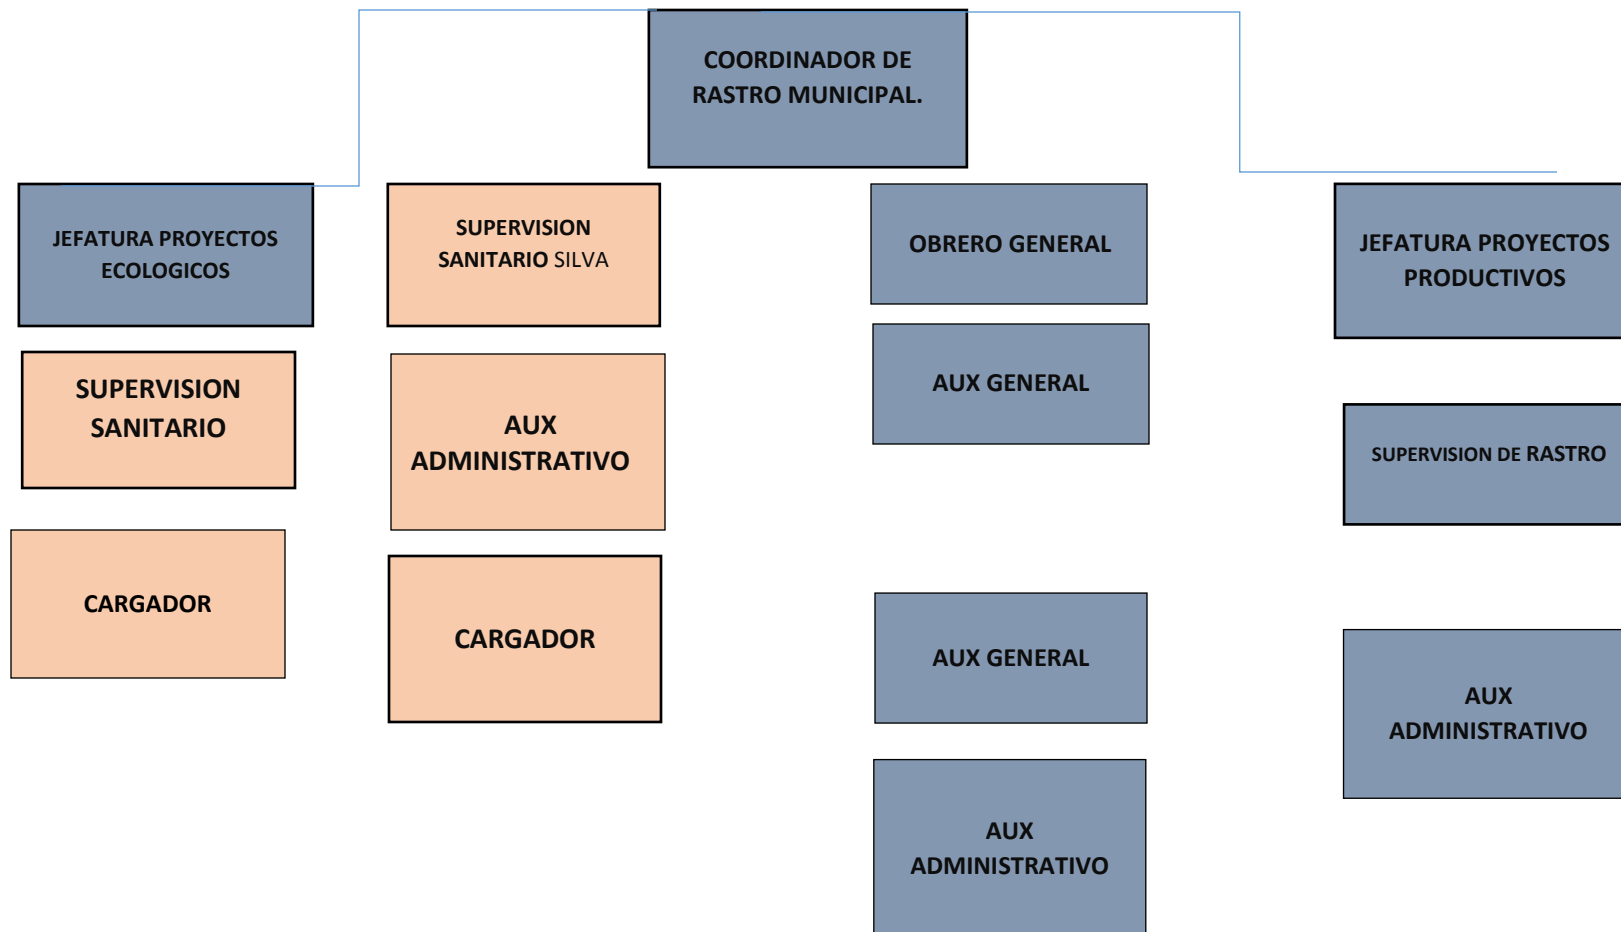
COORDINADOR DE RASTRO MUNICIPAL.

JEFATURA PROYECTOS ECOLOGICOS

SUPERVISION SANITARIO

CARGADOR

SUPERVISION SANITARIO SILVA

AUX ADMINISTRATIVO

CARGADOR

OBRERO GENERAL

AUX GENERAL

AUX GENERAL

AUX ADMINISTRATIVO

JEFATURA PROYECTOS PRODUCTIVOS

SUPERVISION DE RASTRO

AUX ADMINISTRATIVO